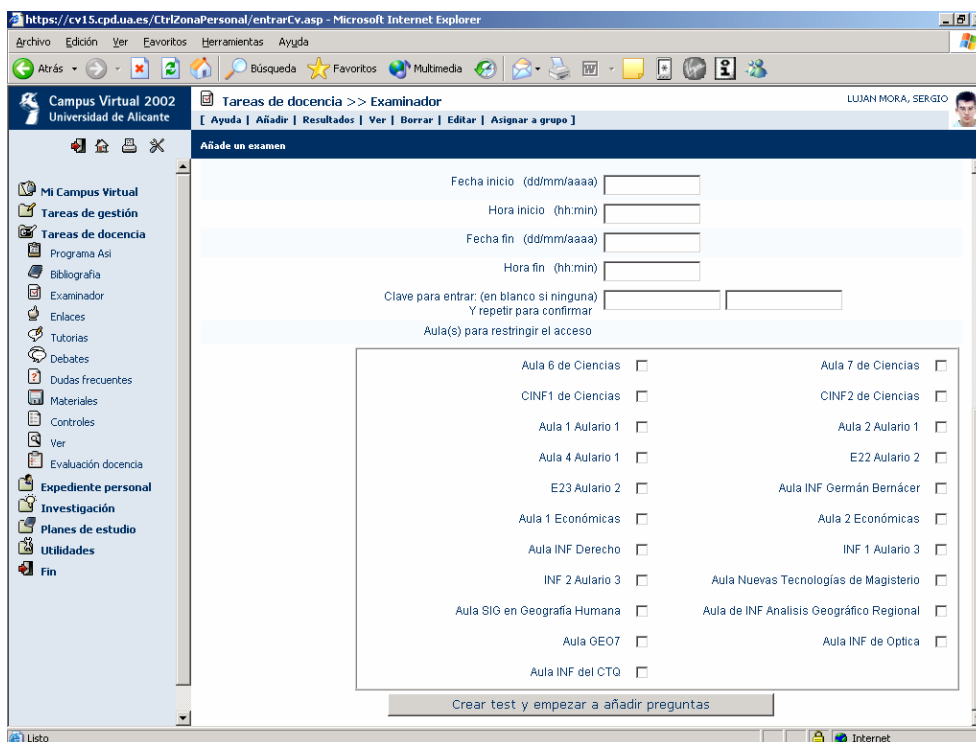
https://cv15.cpd.ua.es/CtrlZonaPersonal/entrarCv.asp - Microsoft Internet Explorer

Archivo Edición Ver Favoritos Herramientas Ayuda

Atrás Búsqueda Favoritos Multimedia

Campus Virtual 2002
Universidad de Alicante

Tareas de docencia >> Examinador
LUJAN MORA, SERGIO
[ Ayuda | Añadir | Resultados | Ver | Borrar | Editar | Asignar a grupo ]

Mi Campus Virtual
Tareas de gestión
Tareas de docencia
Programa Asi
Bibliografía
Examinador
Enlaces
Tutorias
Debates
Dudas frecuentes
Materiales
Controles
Ver
Evaluación docencia
Expediente personal
Investigación
Planes de estudio
Utilidades
Fin

Añade un examen

Fecha inicio (dd/mm/aaaa)
Hora inicio (hh:min)
Fecha fin (dd/mm/aaaa)
Hora fin (hh:min)
Clave para entrar: (en blanco si ninguna)
Y repetir para confirmar
Aula(s) para restringir el acceso

Aula 6 de Ciencias
Aula 7 de Ciencias
CINF1 de Ciencias
CINF2 de Ciencias
Aula 1 Aulario 1
Aula 2 Aulario 1
Aula 4 Aulario 1
E22 Aulario 2
E23 Aulario 2
Aula INF Germán Bernácer
Aula 1 Económicas
Aula 2 Económicas
Aula INF Derecho
INF 1 Aulario 3
INF 2 Aulario 3
Aula Nuevas Tecnologías de Magisterio
Aula SIG en Geografía Humana
Aula de INF Analisis Geográfico Regional
Aula GEO7
Aula INF de Optica
Aula INF del CTQ

Crear test y empezar a añadir preguntas

Listo
Internet